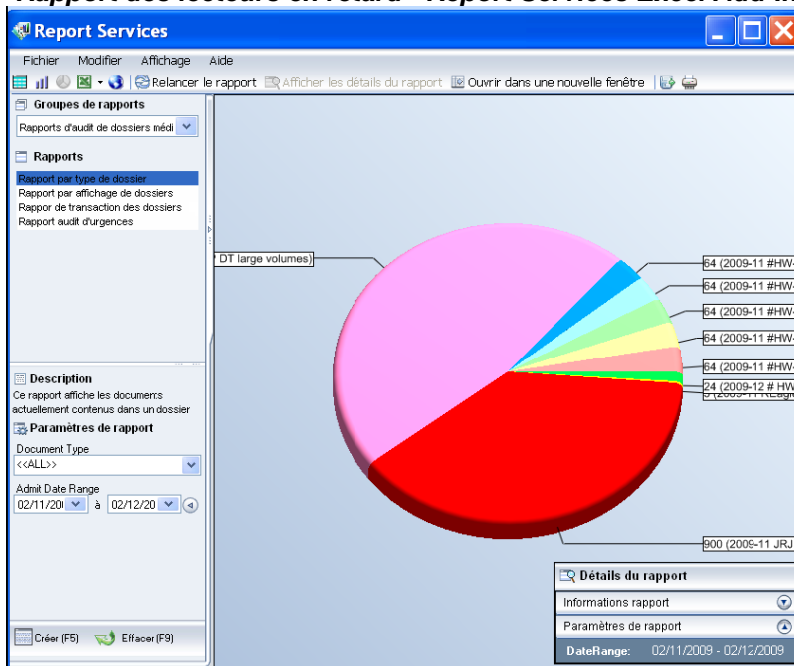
Rapport des lecteurs en retard - Report Services Excel Add-in

Report Services

Fichier Modifier Affichage Aide

Relancer le rapport Afficher les détails du rapport Ouvrir dans une nouvelle fenêtre

Groupes de rapports

Rapports d'audit de dossiers médi

Rapports

Rapport par type de dossier
Rapport par affichage de dossiers
Rappor de transaction des dossiers
Rapport audit d'urgences

Description

Ce rapport affiche les documents actuellement contenus dans un dossier

Paramètres de rapport

Document Type

<<ALL>>

Admit Date Range

02/11/20 à 02/12/20

Créer (F5) Effacer (F9)

DT large volumes)

64 (2009-11 #HW-

64 (2009-11 #HW-

64 (2009-11 #HW-

64 (2009-11 #HW-

64 (2009-11 #HW-

24 (2009-12 # HW

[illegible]

900 (2009-11 JRJ

Détails du rapport

Informations rapport

Paramètres de rapport

DateRange: 02/11/2009 - 02/12/2009